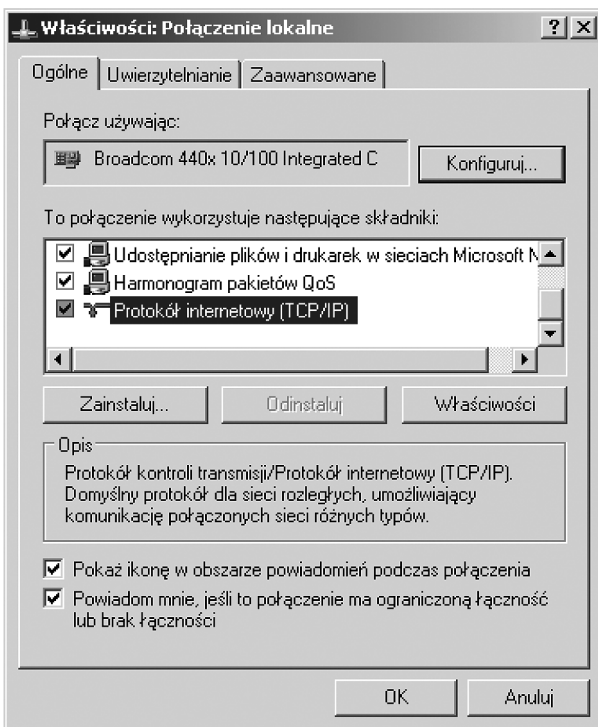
Właściwości: Połączenie lokalne

? X

Ogólne | Uwierzytelnianie | Zaawansowane

Połącz używając:

Broadcom 440x 10/100 Integrated C

Konfiguruj...

To połączenie wykorzystuje następujące składniki:

Udostępnianie plików i drukarek w sieciach Microsoft N

Harmonogram pakietów QoS

Protokół internetowy (TCP/IP)

Zainstaluj...

Odinstaluj

Właściwości

Opis

Protokół kontroli transmisji/Protokół internetowy (TCP/IP). Domyślny protokół dla sieci rozległych, umożliwiający komunikację połączonych sieci różnych typów.

Pokaż ikonę w obszarze powiadomień podczas połączenia

Powiadom mnie, jeśli to połączenie ma ograniczoną łączność lub brak łączności

OK

Anuluj